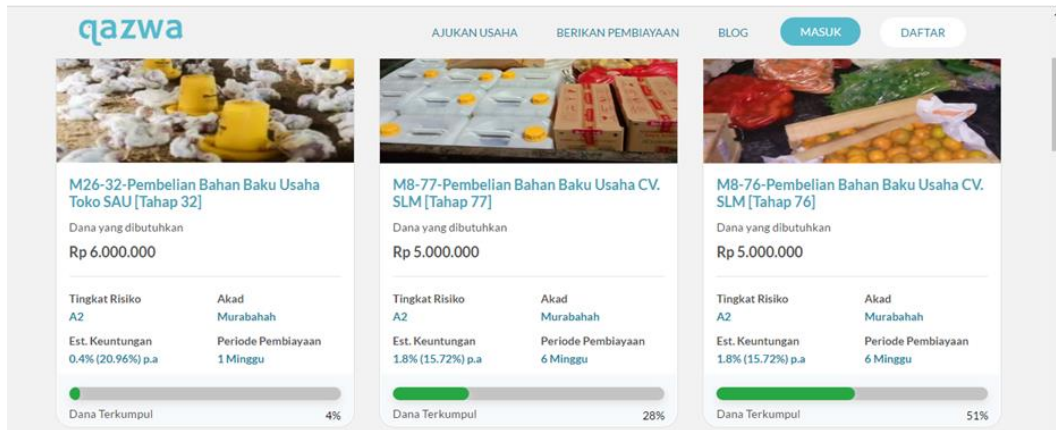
qazwa

AJUKAN USAHA BERIKAN PEMBIAYAAN BLOG MASUK DAFTAR

M26-32-Pembelian Bahan Baku Usaha Toko SAU [Tahap 32]

Dana yang dibutuhkan

Rp 6.000.000

Tingkat Risiko
A2

Akad
Murabahah

Est. Keuntungan
0.4% (20.96%) p.a

Periode Pembiayaan
1 Minggu

Dana Terkumpul 4%

M8-77-Pembelian Bahan Baku Usaha CV. SLM [Tahap 77]

Dana yang dibutuhkan

Rp 5.000.000

Tingkat Risiko
A2

Akad
Murabahah

Est. Keuntungan
1.8% (15.72%) p.a

Periode Pembiayaan
6 Minggu

Dana Terkumpul 28%

M8-76-Pembelian Bahan Baku Usaha CV. SLM [Tahap 76]

Dana yang dibutuhkan

Rp 5.000.000

Tingkat Risiko
A2

Akad
Murabahah

Est. Keuntungan
1.8% (15.72%) p.a

Periode Pembiayaan
6 Minggu

Dana Terkumpul 51%